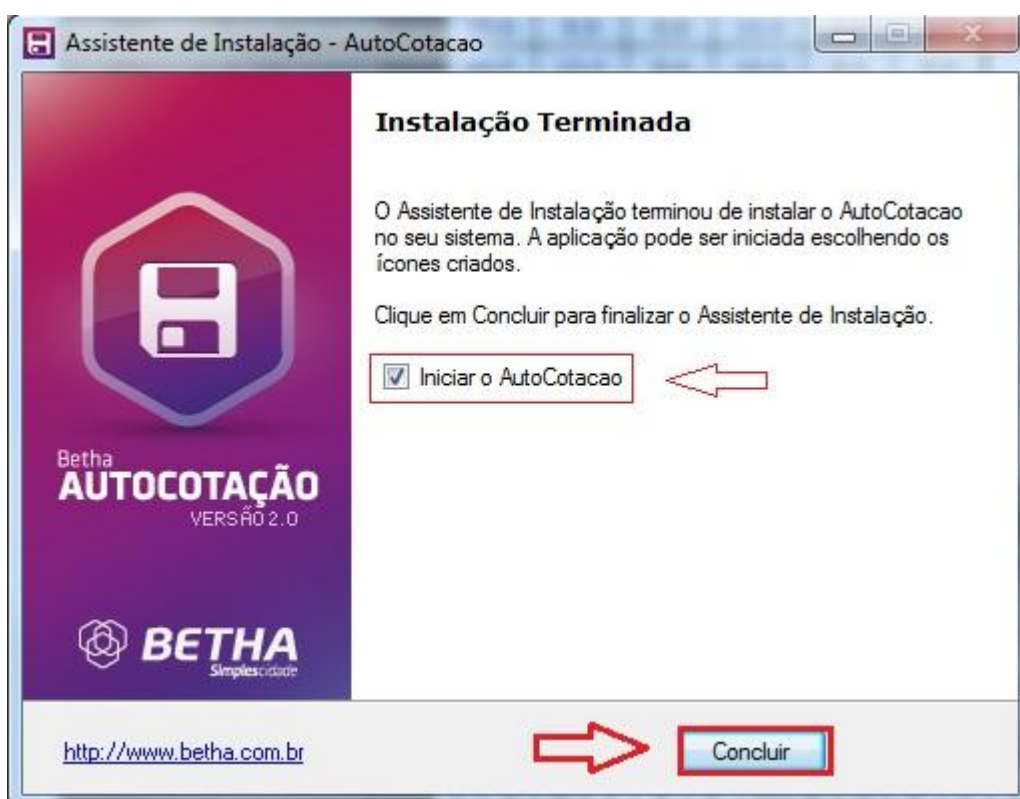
Assistente de Instalação - AutoCotacao

Instalação Terminada

O Assistente de Instalação terminou de instalar o AutoCotacao no seu sistema. A aplicação pode ser iniciada escolhendo os ícones criados.

Clique em Concluir para finalizar o Assistente de Instalação.

Iniciar o AutoCotacao

Betha
AUTOCOTAÇÃO
VERSÃO 2.0

BETHA
Simplescidade

http://www.betha.com.br

Concluir